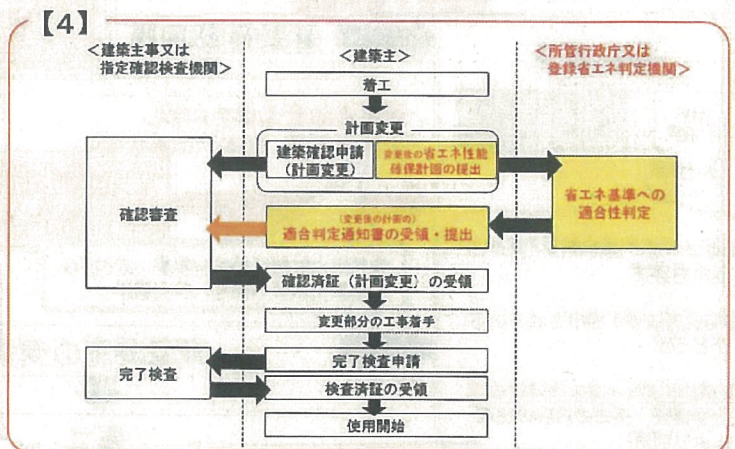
【4】

＜建築主事又は指定確認検査機関＞

＜建築主＞

＜所管行政庁又は登録省エネ判定機関＞

着工

計画変更

建築確認申請（計画変更）

変更後の省エネ性能確保計画の提出

省エネ基準への適合性判定

確認審査

（変更後の計画の）適合判定通知書の受領・提出

確認済証（計画変更）の受領

変更部分の工事着手

完了検査

完了検査申請

検査済証の受領

使用開始